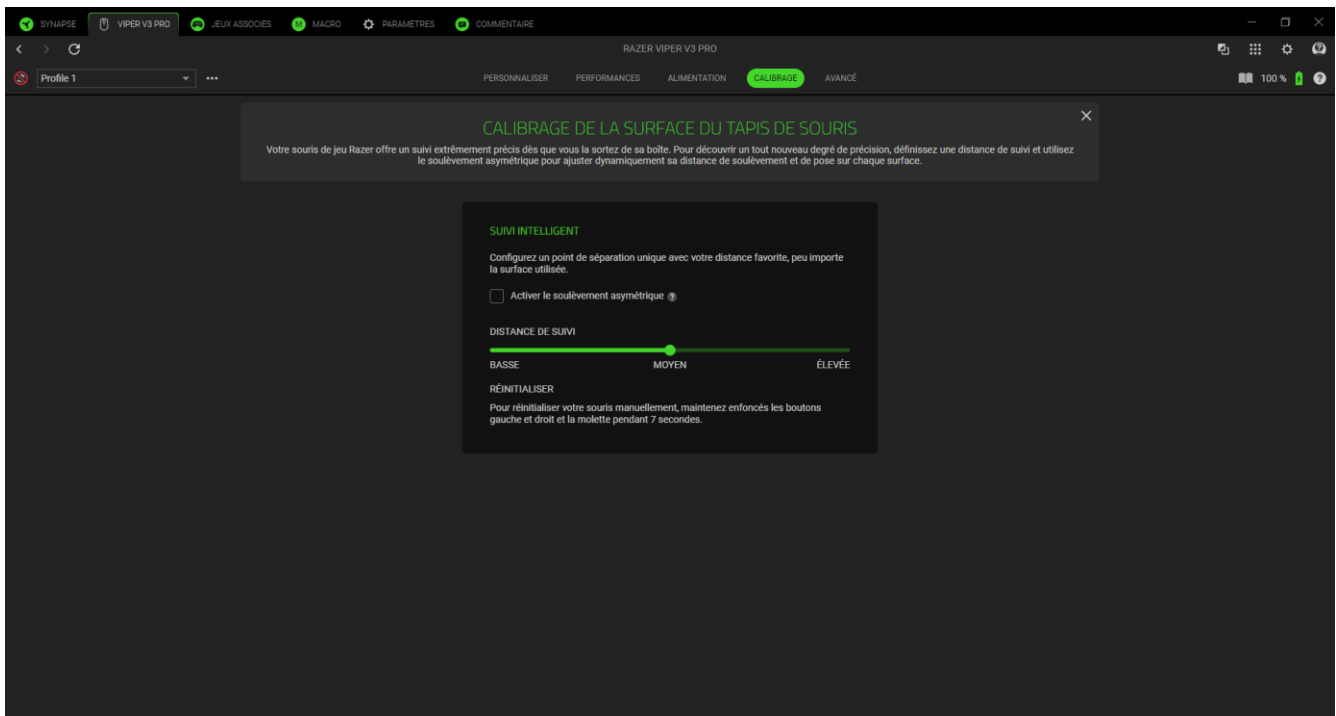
SYNAPSE VIPER V3 PRO JEUX ASSOCIÉS MACRO PARAMÈTRES COMMENTAIRE

RAZER VIPER V3 PRO

Profile 1

PERSONNALISER PERFORMANCES ALIMENTATION CALIBRAGE AVANCÉ

100 %

CALIBRAGE DE LA SURFACE DU TAPIS DE SOURIS

Votre souris de jeu Razer offre un suivi extrêmement précis dès que vous la sortez de sa boîte. Pour découvrir un tout nouveau degré de précision, définissez une distance de suivi et utilisez le soulèvement asymétrique pour ajuster dynamiquement sa distance de soulèvement et de pose sur chaque surface.

SUIVI INTELLIGENT

Configurez un point de séparation unique avec votre distance favorite, peu importe la surface utilisée.

Activer le soulèvement asymétrique

DISTANCE DE SUIVI

BASSE MOYEN ÉLEVÉE

RÉINITIALISER

Pour réinitialiser votre souris manuellement, maintenez enfoncés les boutons gauche et droit et la molette pendant 7 secondes.